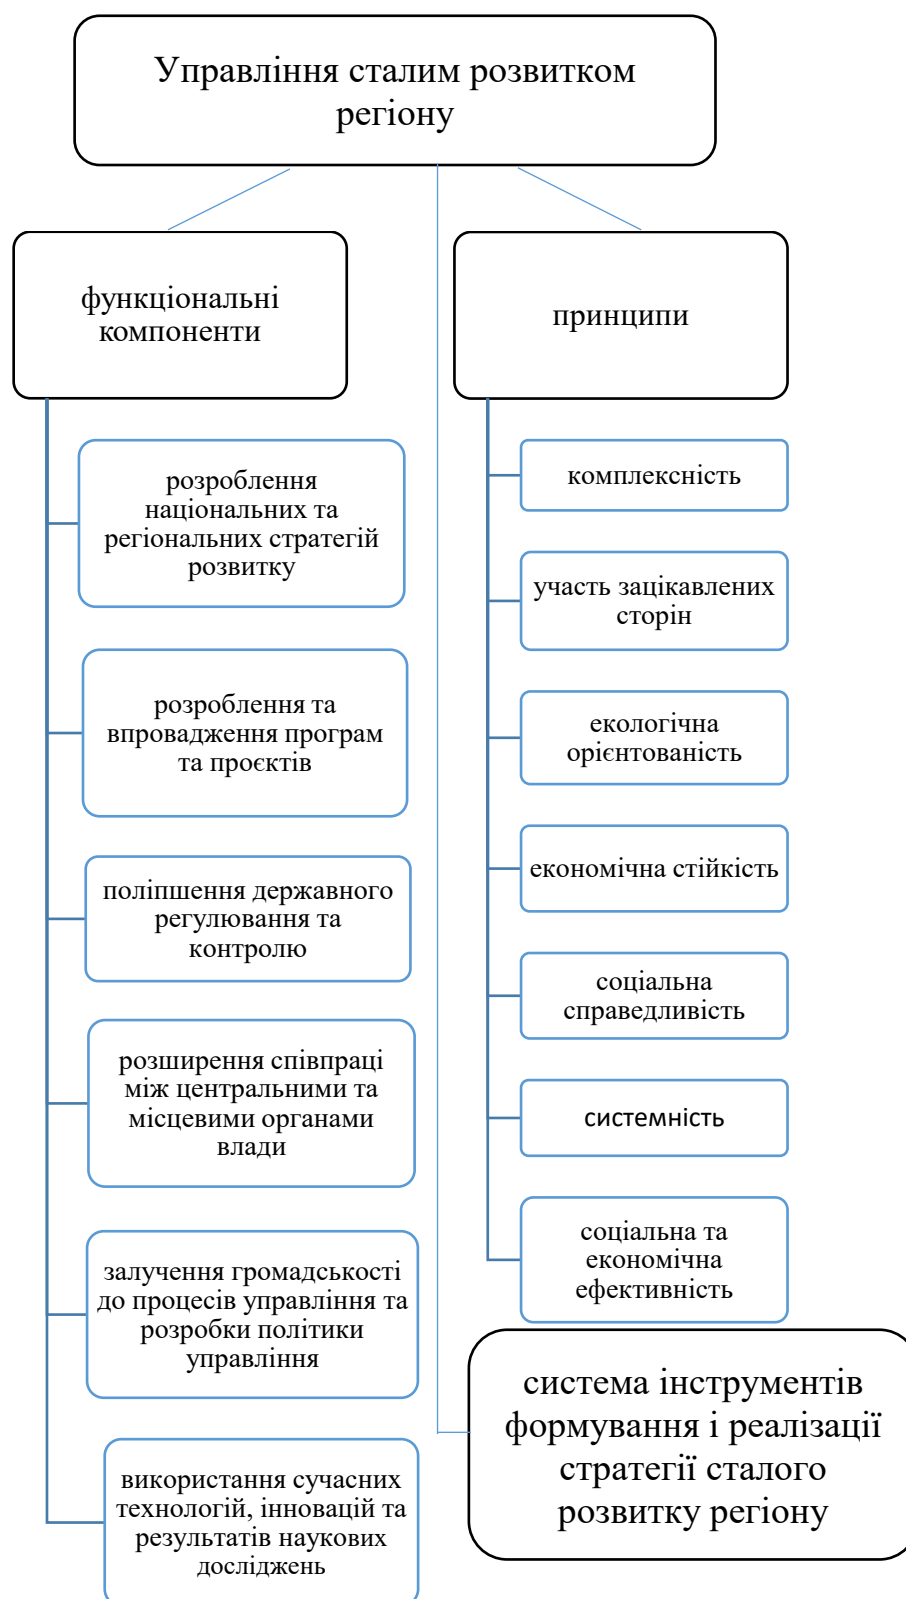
Управління сталим розвитком регіону

функціональні компоненти

розроблення національних та регіональних стратегій розвитку

розроблення та впровадження програм та проєктів

поліпшення державного регулювання та контролю

розширення співпраці між центральними та місцевими органами влади

залучення громадськості до процесів управління та розробки політики управління

використання сучасних технологій, інновацій та результатів наукових досліджень

принципи

комплексність

участь зацікавлених сторін

екологічна орієнтованість

економічна стійкість

соціальна справедливість

системність

соціальна та економічна ефективність

система інструментів формування і реалізації стратегії сталого розвитку регіону